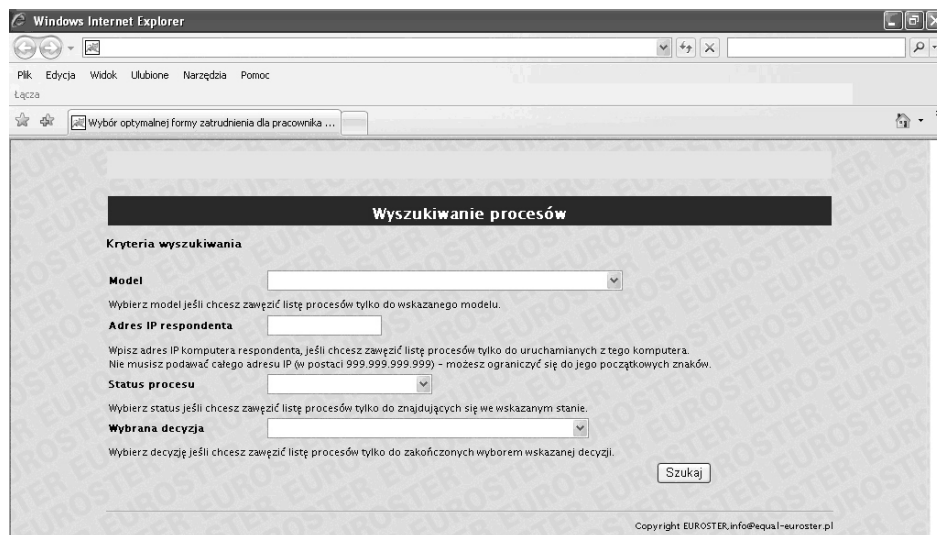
Windows Internet Explorer

Plik Edycja Widok Ulubione Narzędzia Pomoc

Łącza

Wybór optymalnej formy zatrudnienia dla pracownika ...

Wyszukiwanie procesów

Kryteria wyszukiwania

Model

Wybierz model jeśli chcesz zawęzić listę procesów tylko do wskazanego modelu.

Adres IP respondenta

Wpisz adres IP komputera respondenta, jeśli chcesz zawęzić listę procesów tylko do uruchamianych z tego komputera. Nie musisz podawać całego adresu IP (w postaci 999.999.999.999) - możesz ograniczyć się do jego początkowych znaków.

Status procesu

Wybierz status jeśli chcesz zawęzić listę procesów tylko do znajdujących się we wskazanym stanie.

Wybrana decyzja

Wybierz decyzję jeśli chcesz zawęzić listę procesów tylko do zakończonych wyborem wskazanej decyzji.

Szukaj

Copyright EUROSTER, info@equal-euroster.pl